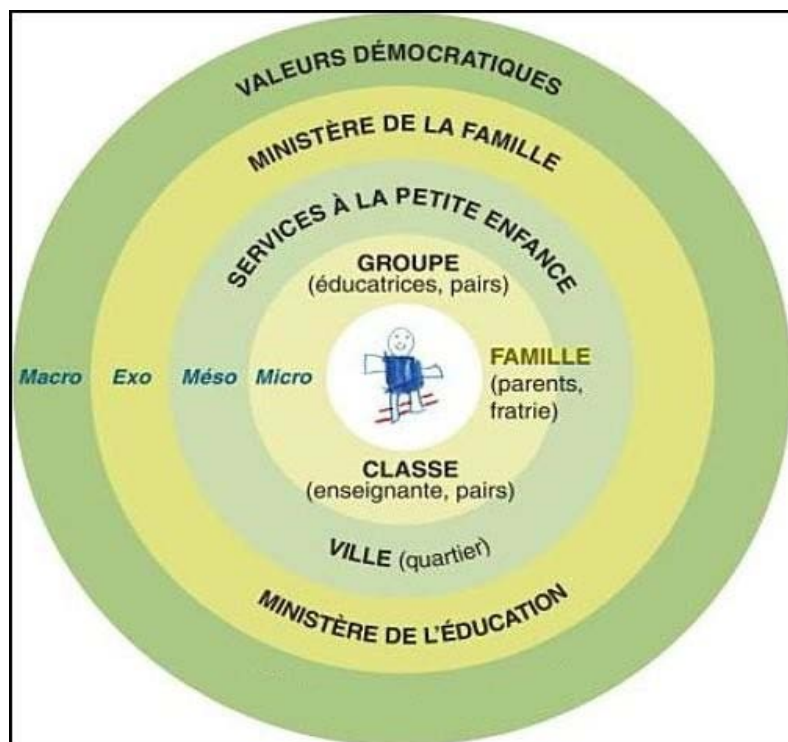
VALEURS DÉMOCRATIQUES

MINISTÈRE DE LA FAMILLE

SERVICES À LA PETITE ENFANCE

GROUPE
(éducatrices, pairs)

Macro Exo Méso Micro

FAMILLE
(parents, fratrie)

CLASSE
(enseignante, pairs)

VILLE (quartier)

MINISTÈRE DE L'ÉDUCATION